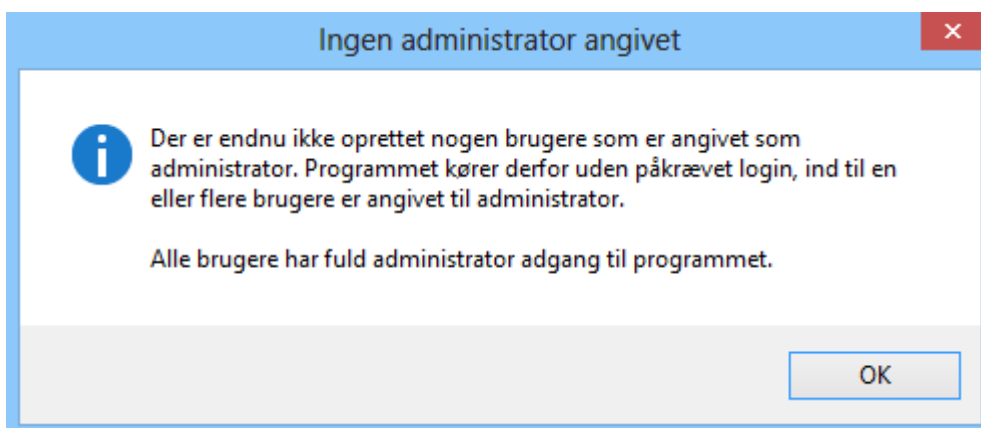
Ingen administrator angivet

Der er endnu ikke oprettet nogen brugere som er angivet som administrator. Programmet kører derfor uden påkrævet login, ind til en eller flere brugere er angivet til administrator.

Alle brugere har fuld administrator adgang til programmet.

OK